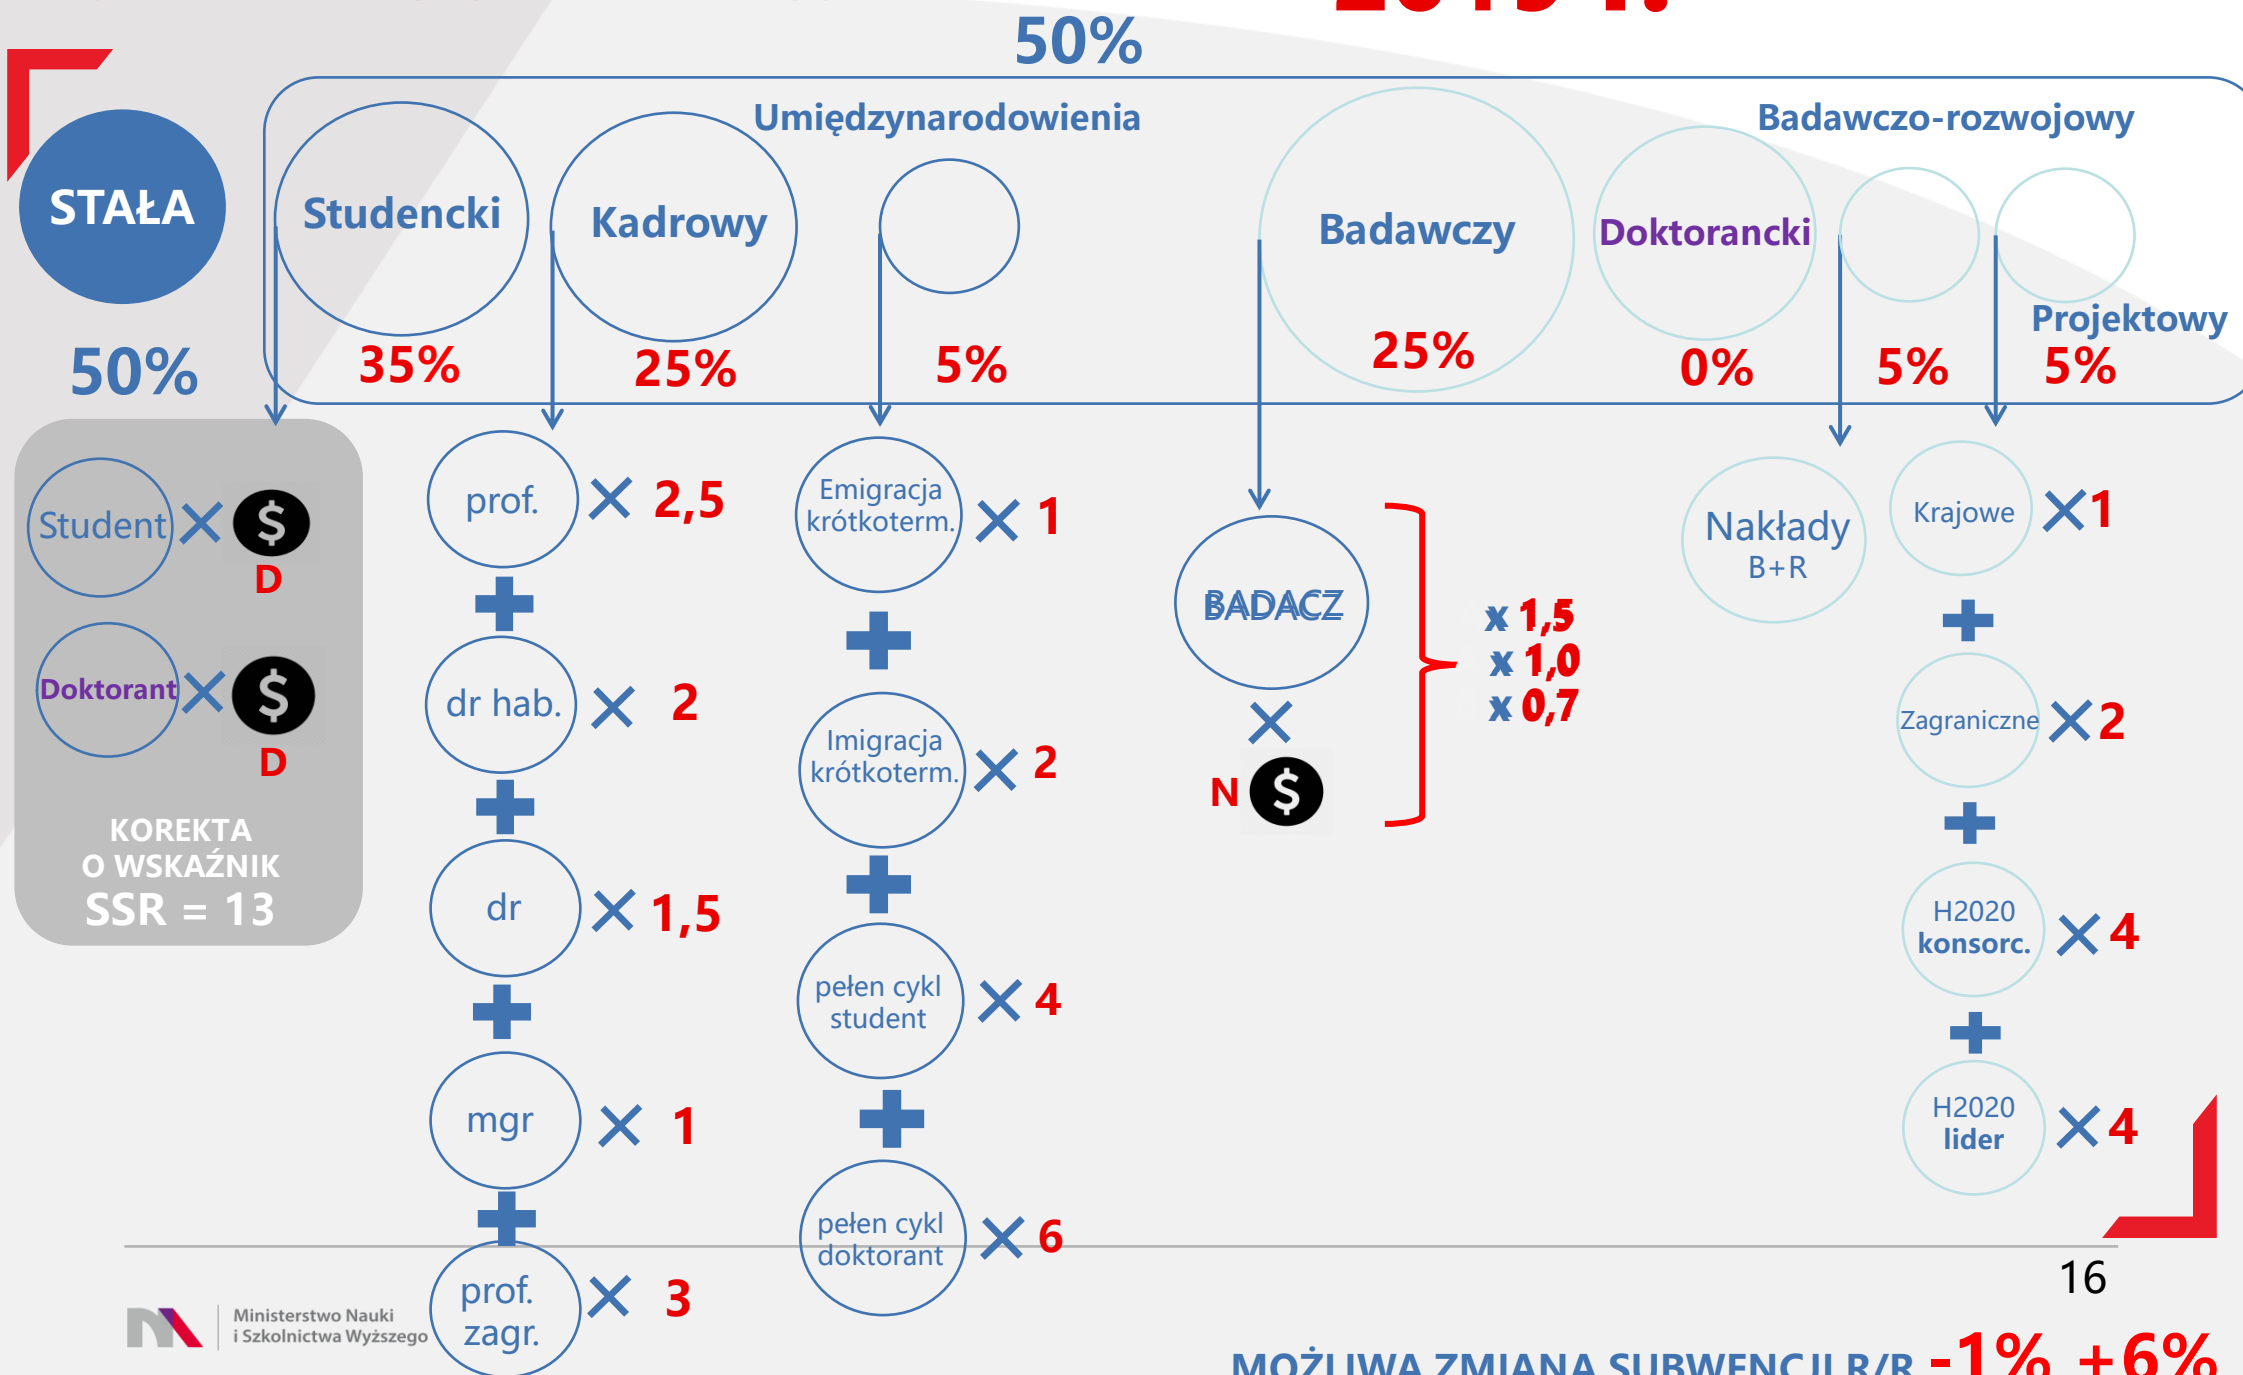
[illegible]

50%

STAŁA

50%

Umiędzynarodowienia

Badawczo-rozwojowy

Studencki

35%

Kadrowy

25%

5%

Badawczy

25%

Doktorancki

0%

5%

Projektowy

5%

Student × $ D

Doktorant × $ D

KOREKTA O WSKAŹNIK SSR = 13

prof. × 2,5

dr hab. × 2

dr × 1,5

mgr × 1

prof. zagr. × 3

Emigracja krótkoterm. × 1

Imigracja krótkoterm. × 2

pełen cykl student × 4

pełen cykl doktorant × 6

BADACZ

×

N $

x 1,5
x 1,0
x 0,7

Nakłady B+R

Krajowe ×1

Zagraniczne ×2

H2020 konsorc. ×4

H2020 lider ×4

16

Ministerstwo Nauki i Szkolnictwa Wyższego

MOŻLIWA ZMIANA SUBWENCJI B/R -1% +6%